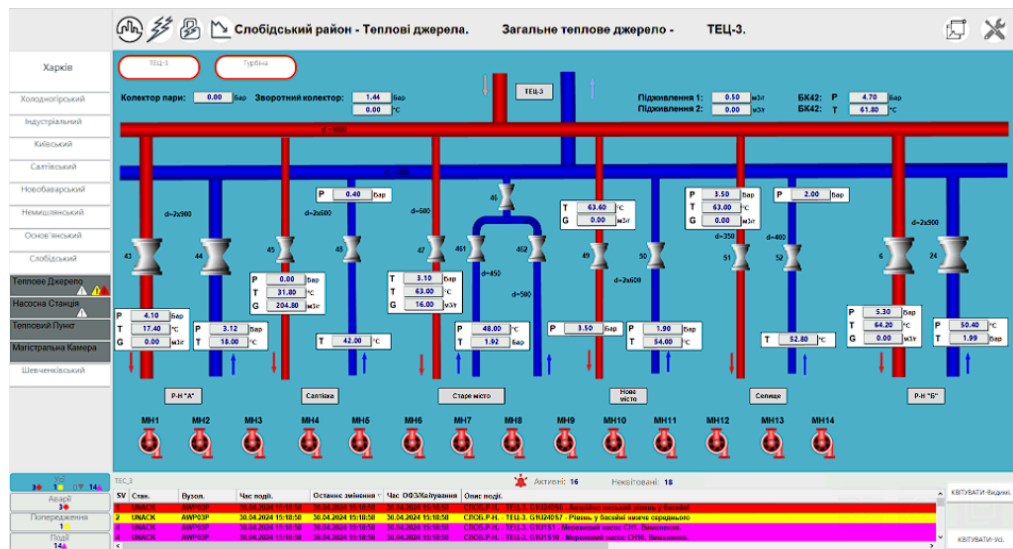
Слобідський район - Теплові джерела.   Загальне теплове джерело -   ТЕЦ-3.

Харків
Холодногірський
Індустріальний
Київський
Салтівський
Новобаварський
Немишлянський
Основ'янський
Слобідський
Теплове Джерело
Насосна Станція
Тепловий Пункт
Магістральна Камера
Шевченківський

ТЕЦ-3
Турбіна
ТЕЦ-3

Колектор пари: 0.00 бар
Зворотний колектор: 1.44 бар
0.00 °C
Підживлення 1: 0.50 м3/г
Підживлення 2: 0.00 м3/г
БК42: P 4.70 бар
БК42: T 61.80 °C

d=1000
d=1000

d=2x900
d=2x600
d=600
d=450
d=500
d=2x600
d=350
d=400
d=2x900

43 44 45 48 47 461 46 462 49 50 51 52 6 24

P 0.40 бар
P 4.10 бар
T 17.40 °C
G 0.00 м3/г
P 3.12 бар
T 18.00 °C
P 0.00 бар
T 31.80 °C
G 204.80 м3/г
T 42.00 °C
P 3.10 бар
T 63.00 °C
G 16.00 м3/г
T 63.60 °C
G 0.00 м3/г
T 48.00 °C
P 1.92 бар
P 3.50 бар
P 1.90 бар
T 54.00 °C
P 3.50 бар
T 63.00 °C
G 0.00 м3/г
P 2.00 бар
T 52.80 °C
P 5.30 бар
T 64.20 °C
G 0.00 м3/г
P 50.40 °C
T 1.99 бар

Р-Н "А"
Салтівка
Старе місто
Нове місто
Селище
Р-Н "Б"

МН1 МН2 МН3 МН4 МН5 МН6 МН7 МН8 МН9 МН10 МН11 МН12 МН13 МН14

ТЕЦ_3
Активні: 16   Неквітовані: 18
8 1 0 14
Аварії 8
Попередження 1
Події 14

| SV | Стан. | Вузол. | Час події. | Останнє змінення | Час ОФЗ/Квітування | Опис події. |
|---|---|---|---|---|---|---|
| 1 | UNACK | AWP03P | 30.04.2024 15:18:50 | 30.04.2024 15:18:50 | 30.04.2024 15:18:50 | СЛОБ.Р.Н. . ТЕЦ-3. GRU24056 - Аварійно низький рівень у баковій |
| 2 | UNACK | AWP03P | 30.04.2024 15:18:50 | 30.04.2024 15:18:50 | 30.04.2024 15:18:50 | СЛОБ.Р.Н. . ТЕЦ-3. GRU24057 - Рівень у баковій нижче середнього |
| 3 | UNACK | AWP03P | 30.04.2024 15:18:50 | 30.04.2024 15:18:50 | 30.04.2024 15:18:50 | СЛОБ.Р.Н. . ТЕЦ-3. GRU1151 - Мережевий насос СН1. Вимкнено. |
| 4 | UNACK | AWP03P | 30.04.2024 15:18:50 | 30.04.2024 15:18:50 | 30.04.2024 15:18:50 | СЛОБ.Р.Н. . ТЕЦ-3. GRU1510 - Мережевий насос СН10. Вимкнено. |

КВІТУВАТИ-Виділ.
КВІТУВАТИ-Усі.